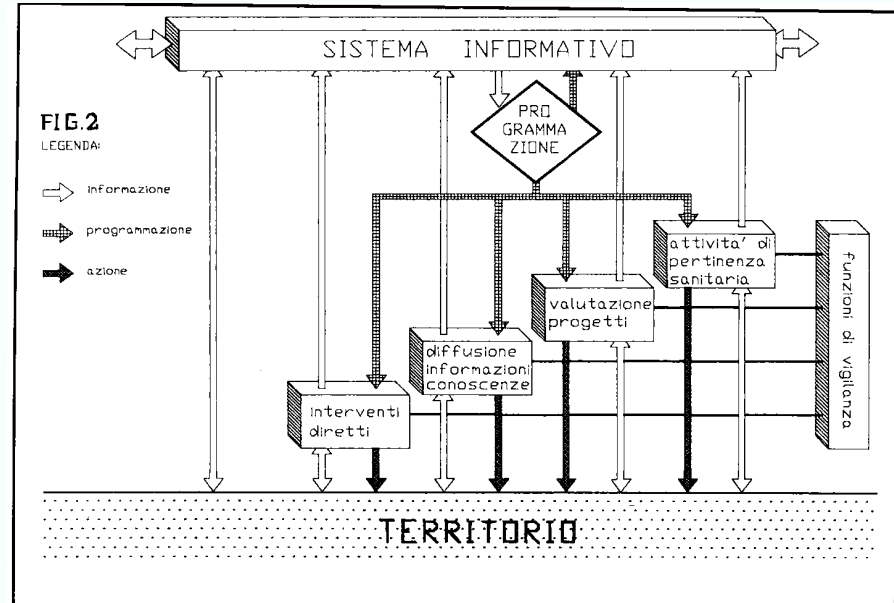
SISTEMA INFORMATIVO

FIG.2
LEGENDA:

informazione

programmazione

azione

PRO GRAMMA ZIONE

attivita' di pertinenza sanitaria

valutazione progetti

diffusione informazioni conoscenze

interventi diretti

funzioni di vigilanza

TERRITORIO